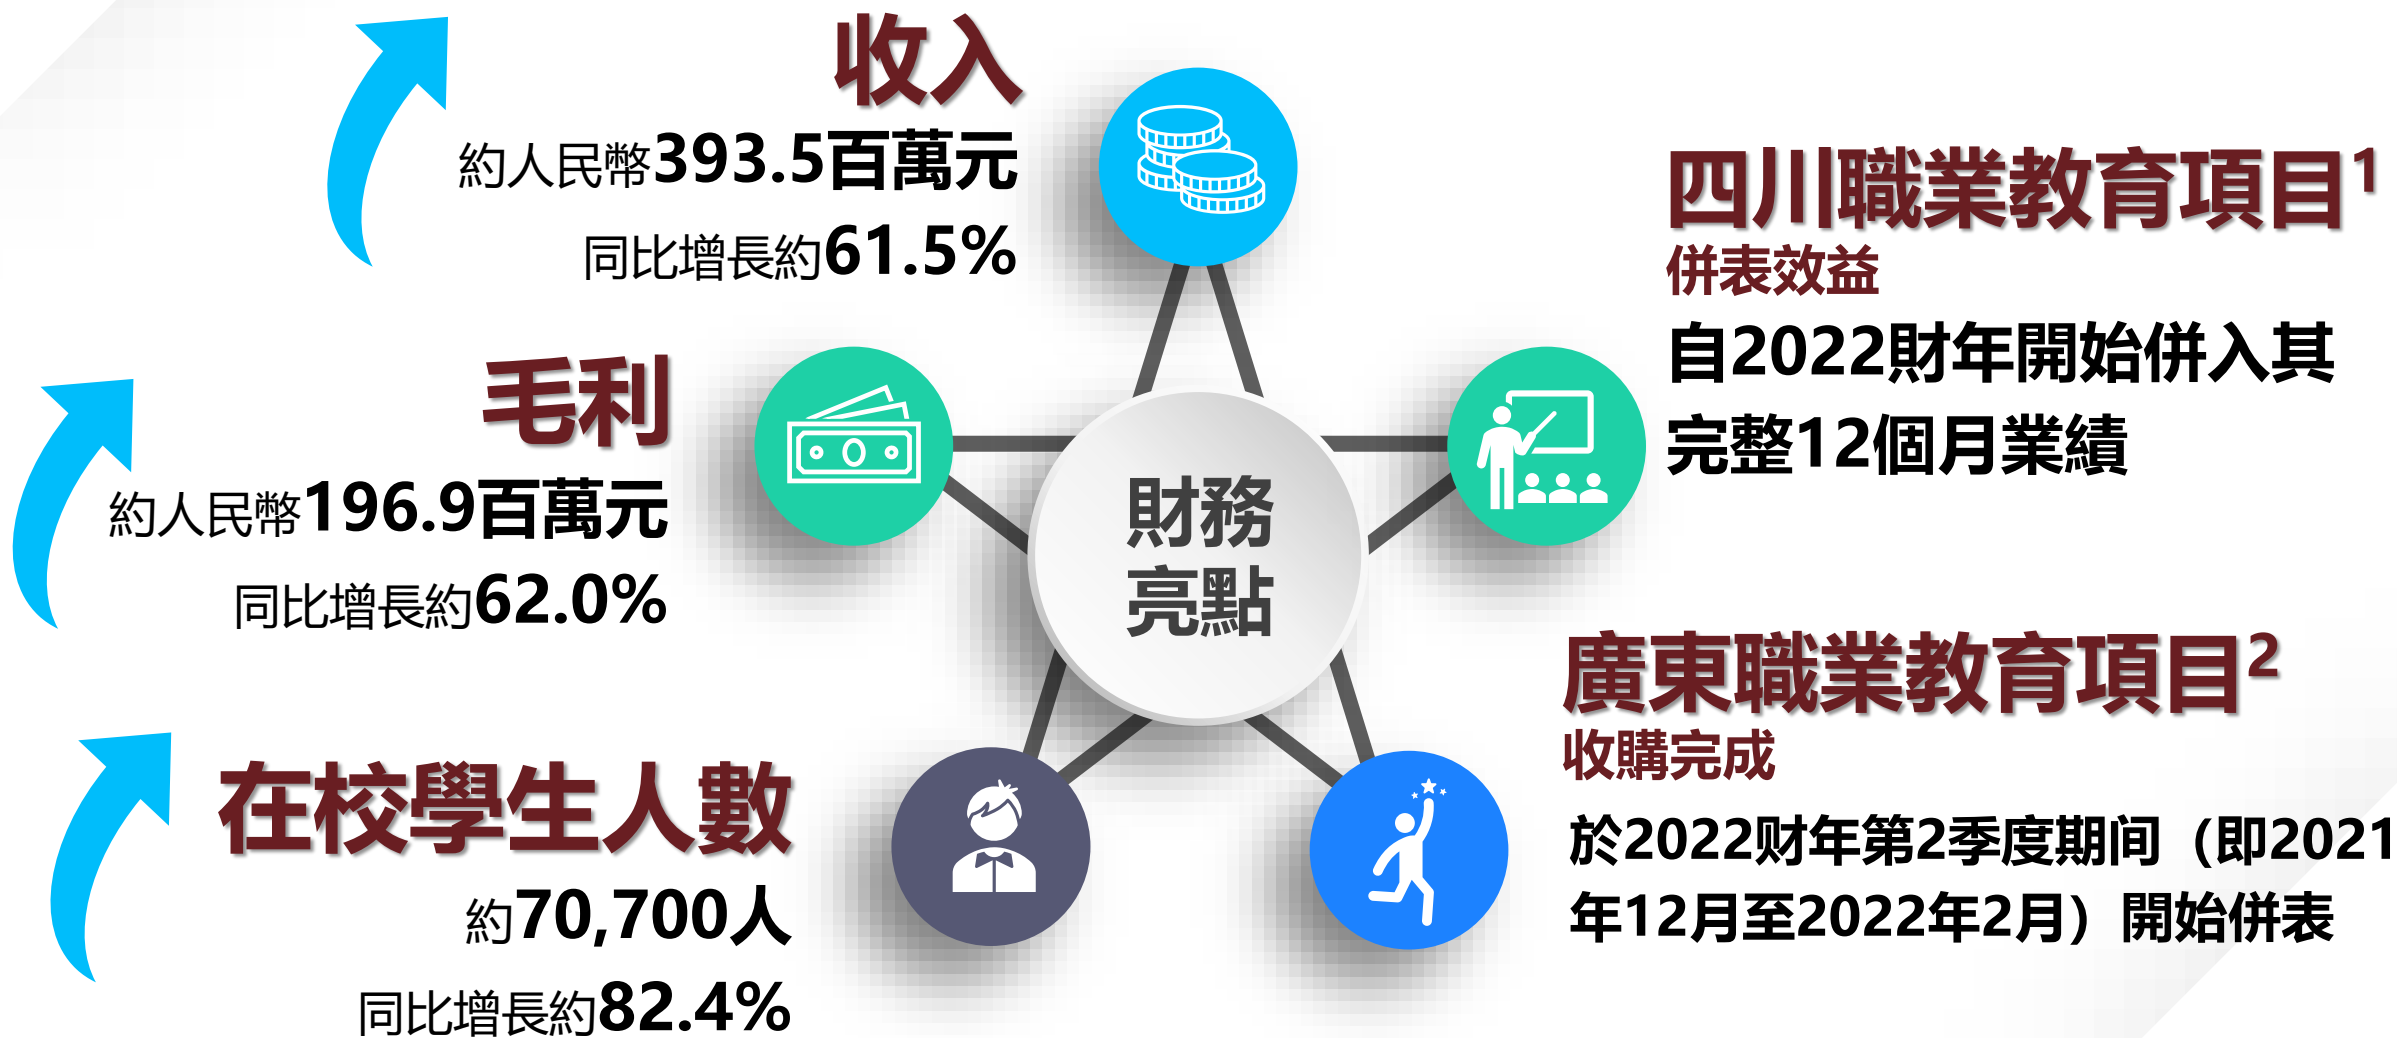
收入

約人民幣393.5百萬元

同比增長約61.5%

毛利

約人民幣196.9百萬元

同比增長約62.0%

在校學生人數

約70,700人

同比增長約82.4%

財務亮點

四川職業教育項目$^1$

併表效益

自2022財年開始併入其完整12個月業績

廣東職業教育項目$^2$

收購完成

於2022財年第2季度期间（即2021年12月至2022年2月）開始併表